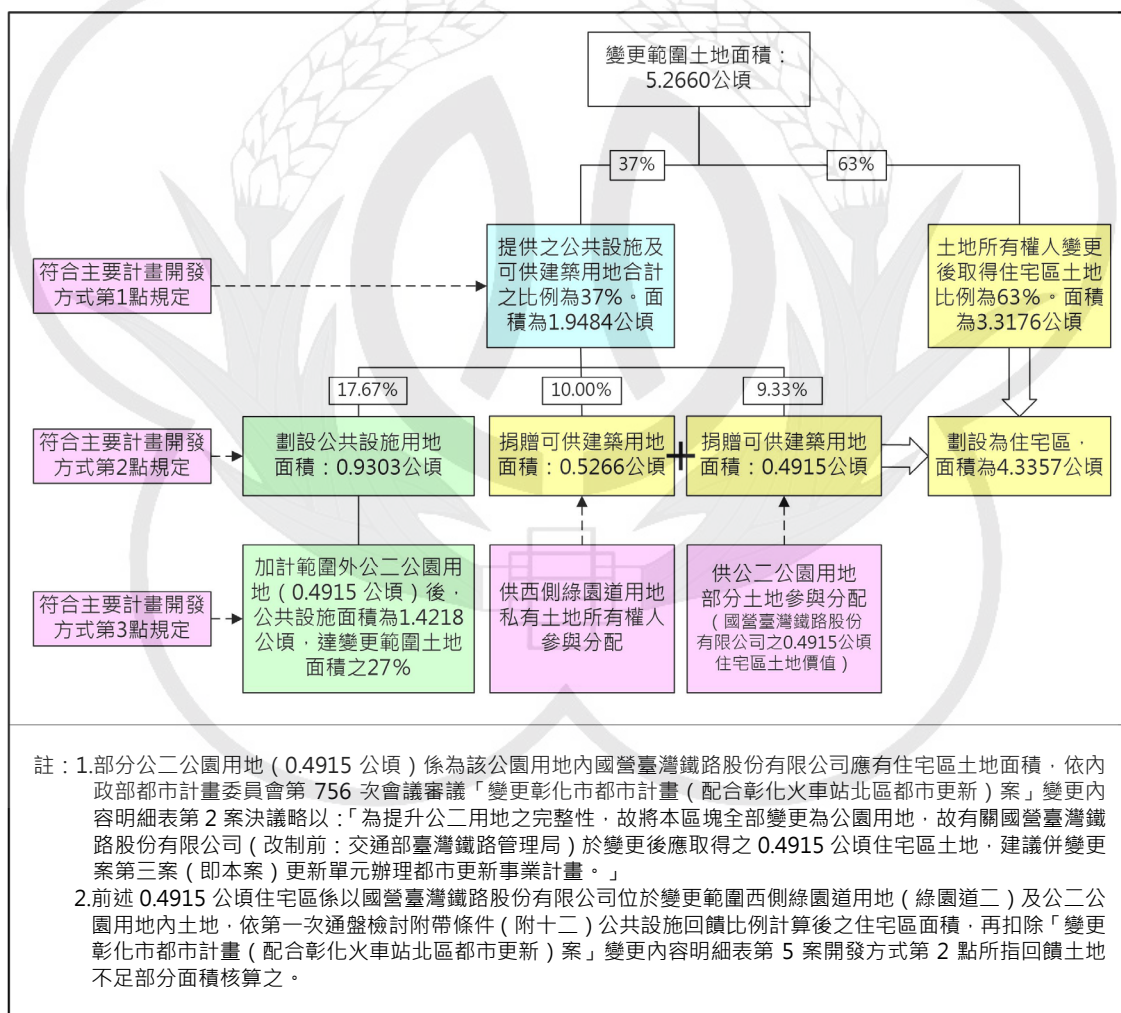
變更範圍土地面積：
5.2660公頃

37%

63%

符合主要計畫開發方式第1點規定

提供之公共設施及可供建築用地合計之比例為37%。面積為1.9484公頃

土地所有權人變更後取得住宅區土地比例為63%。面積為3.3176公頃

17.67%

10.00%

9.33%

符合主要計畫開發方式第2點規定

劃設公共設施用地
面積：0.9303公頃

捐贈可供建築用地
面積：0.5266公頃

+

捐贈可供建築用地
面積：0.4915公頃

劃設為住宅區，
面積為4.3357公頃

符合主要計畫開發方式第3點規定

加計範圍外公二公園用地（0.4915 公頃）後，公共設施面積為1.4218公頃，達變更範圍土地面積之27%

供西側綠園道用地私有土地所有權人參與分配

供公二公園用地部分土地參與分配
（國營臺灣鐵路股份有限公司之0.4915公頃住宅區土地價值）

註：1.部分公二公園用地（0.4915 公頃）係為該公園用地內國營臺灣鐵路股份有限公司應有住宅區土地面積，依內政部都市計畫委員會第 756 次會議審議「變更彰化市都市計畫（配合彰化火車站北區都市更新）案」變更內容明細表第 2 案決議略以：「為提升公二用地之完整性，故將本區塊全部變更為公園用地，故有關國營臺灣鐵路股份有限公司（改制前：交通部臺灣鐵路管理局）於變更後應取得之 0.4915 公頃住宅區土地，建議併變更案第三案（即本案）更新單元辦理都市更新事業計畫。」

2.前述 0.4915 公頃住宅區係以國營臺灣鐵路股份有限公司位於變更範圍西側綠園道用地（綠園道二）及公二公園用地內土地，依第一次通盤檢討附帶條件（附十二）公共設施回饋比例計算後之住宅區面積，再扣除「變更彰化市都市計畫（配合彰化火車站北區都市更新）案」變更內容明細表第 5 案開發方式第 2 點所指回饋土地不足部分面積核算之。